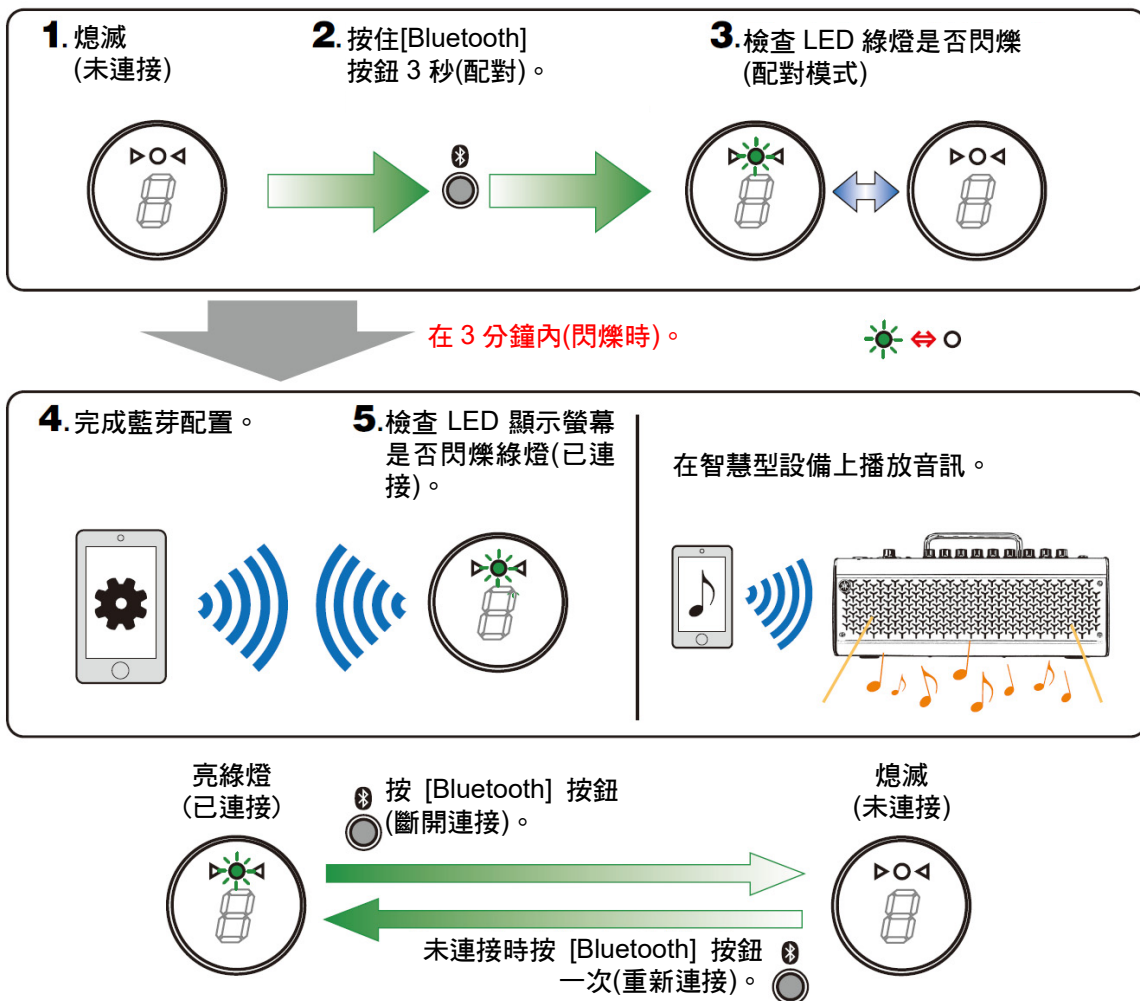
1. 熄滅
(未連接)

2. 按住[Bluetooth]
按鈕 3 秒(配對)。

3. 檢查 LED 綠燈是否閃爍
(配對模式)

在 3 分鐘內(閃爍時)。

⇔

4. 完成藍芽配置。

5. 檢查 LED 顯示螢幕是否閃爍綠燈(已連接)。

在智慧型設備上播放音訊。

亮綠燈
(已連接)

按 [Bluetooth] 按鈕
(斷開連接)。

熄滅
(未連接)

未連接時按 [Bluetooth] 按鈕
一次(重新連接)。